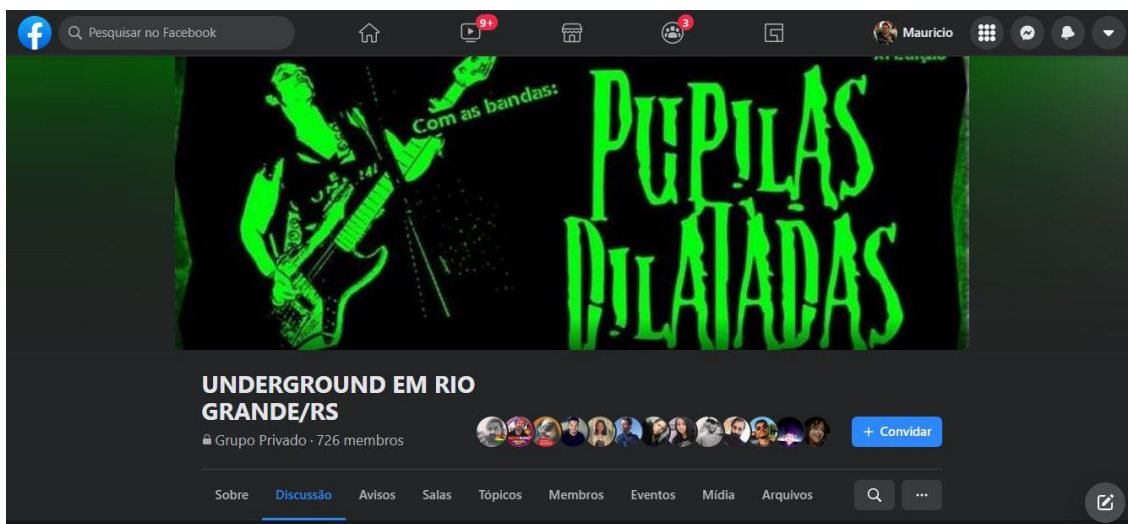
Pesquisar no Facebook

9+

3

Mauricio

Com as bandas:

PUPILAS DILATADAS

UNDERGROUND EM RIO GRANDE/RS

Grupo Privado · 726 membros

+ Convidar

Sobre Discussão Avisos Salas Tópicos Membros Eventos Mídia Arquivos

...